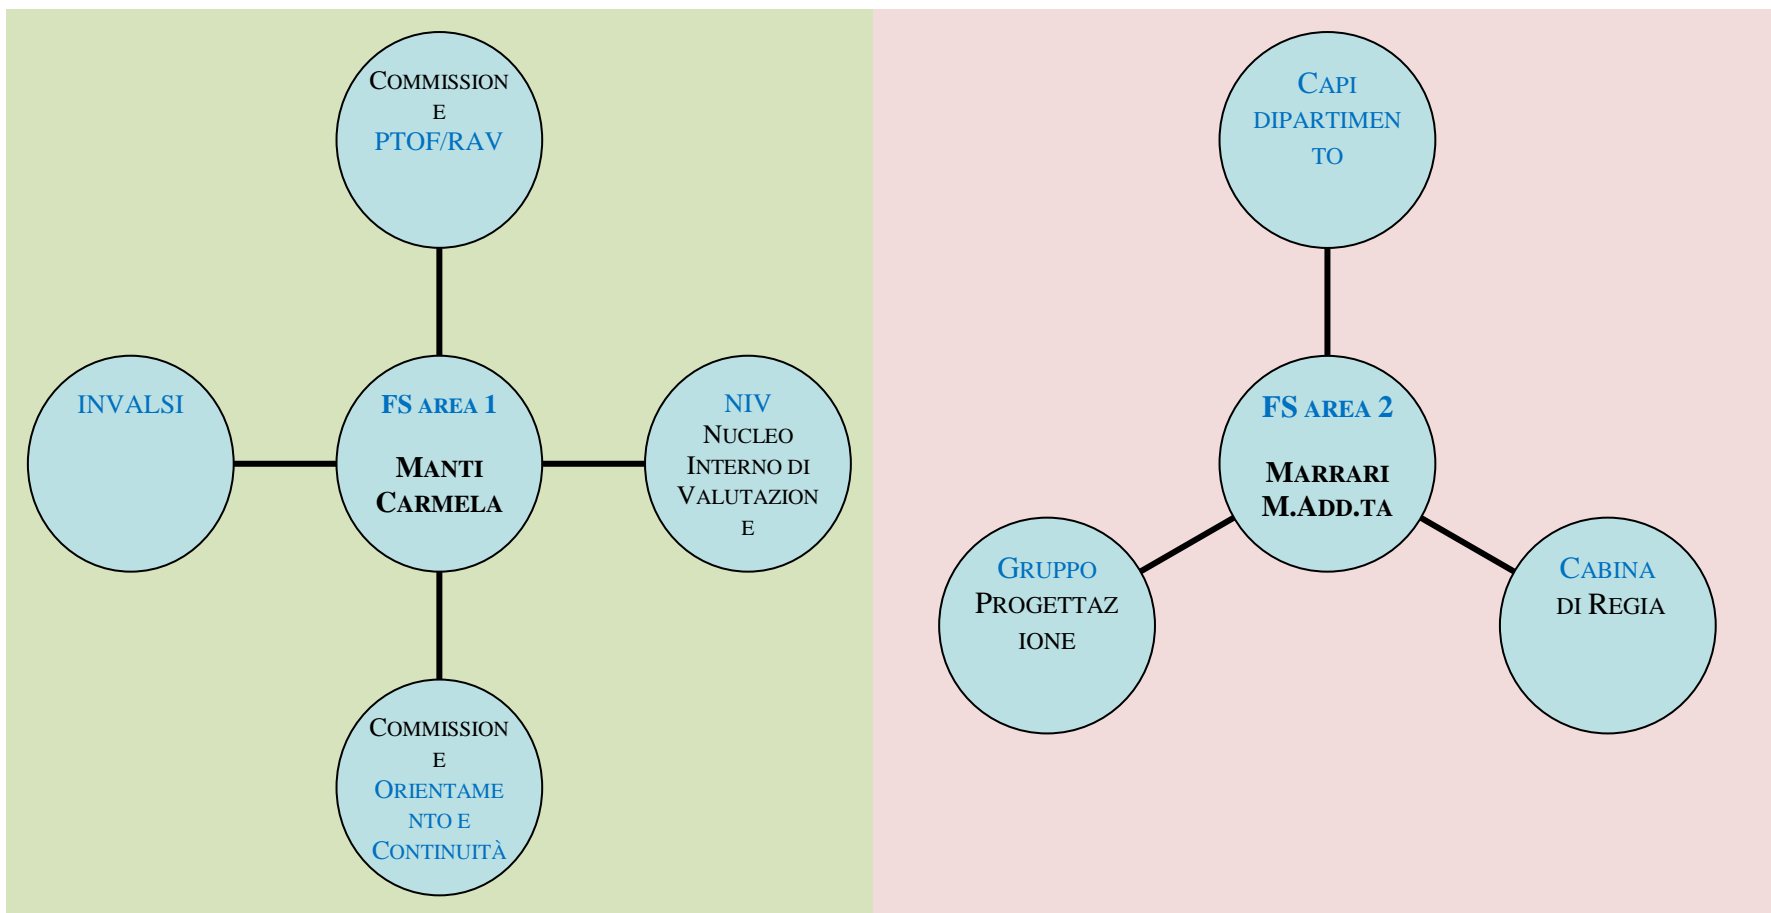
COMMISSIONE
PTOF/RAV

INVALSI

FS AREA 1

MANTI CARMELA

NIV
NUCLEO INTERNO DI VALUTAZIONE

COMMISSIONE
ORIENTAMENTO E CONTINUITÀ

CAPI DIPARTIMENTO

FS AREA 2

MARRARI M.ADD.TA

GRUPPO PROGETTAZIONE

CABINA DI REGIA